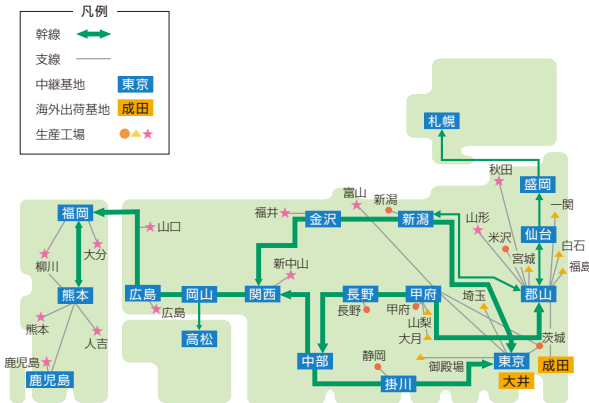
凡例
幹線
支線
中継基地 東京
海外出荷基地 成田
生産工場

札幌
秋田
盛岡
一関
仙台
白石
宮城
福島
米沢
山形
郡山
新潟
富山
新潟
金沢
福井
山口
福岡
大分
柳川
熊本
熊本
人吉
鹿児島
鹿児島
広島
広島
岡山
高松
関西
新中山
長野
長野
甲府
甲府
山梨
大月
埼玉
茨城
中部
静岡
御殿場
東京
成田
掛川
大井